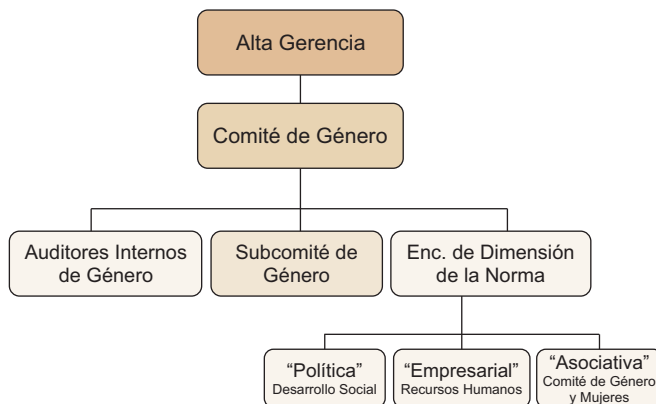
Alta Gerencia

Comité de Género

Auditores Internos de Género

Subcomité de Género

Enc. de Dimensión de la Norma

"Política"
Desarrollo Social

"Empresarial"
Recursos Humanos

"Asociativa"
Comité de Género y Mujeres